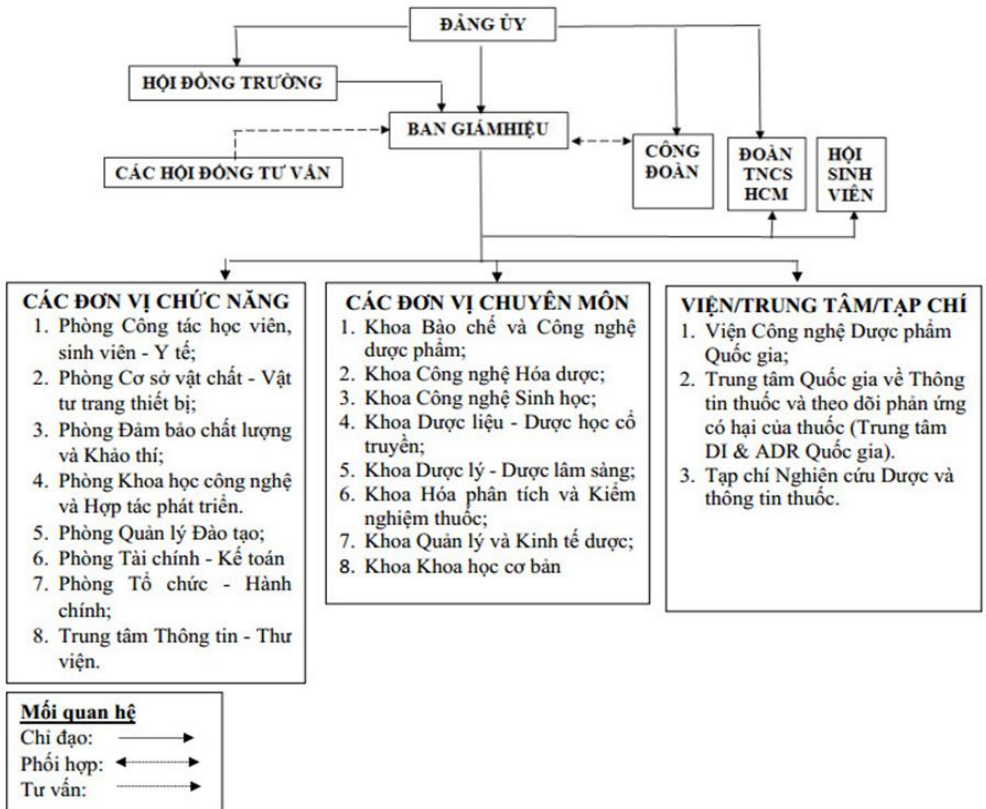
ĐẢNG ỦY

HỘI ĐỒNG TRƯỜNG

BAN GIÁMHIỆU

CÁC HỘI ĐỒNG TƯ VẤN

CÔNG ĐOÀN

ĐOÀN TNCS HCM

HỘI SINH VIÊN

CÁC ĐƠN VỊ CHỨC NĂNG
1. Phòng Công tác học viên, sinh viên - Y tế;
2. Phòng Cơ sở vật chất - Vật tư trang thiết bị;
3. Phòng Đảm bảo chất lượng và Khảo thí;
4. Phòng Khoa học công nghệ và Hợp tác phát triển.
5. Phòng Quản lý Đào tạo;
6. Phòng Tài chính - Kế toán
7. Phòng Tổ chức - Hành chính;
8. Trung tâm Thông tin - Thư viện.

CÁC ĐƠN VỊ CHUYÊN MÔN
1. Khoa Bào chế và Công nghệ dược phẩm;
2. Khoa Công nghệ Hóa dược;
3. Khoa Công nghệ Sinh học;
4. Khoa Dược liệu - Dược học cổ truyền;
5. Khoa Dược lý - Dược lâm sàng;
6. Khoa Hóa phân tích và Kiểm nghiệm thuốc;
7. Khoa Quản lý và Kinh tế dược;
8. Khoa Khoa học cơ bản

VIỆN/TRUNG TÂM/TẠP CHÍ
1. Viện Công nghệ Dược phẩm Quốc gia;
2. Trung tâm Quốc gia về Thông tin thuốc và theo dõi phản ứng có hại của thuốc (Trung tâm DI & ADR Quốc gia).
3. Tạp chí Nghiên cứu Dược và thông tin thuốc.

Mối quan hệ
Chỉ đạo:
Phối hợp:
Tư vấn: